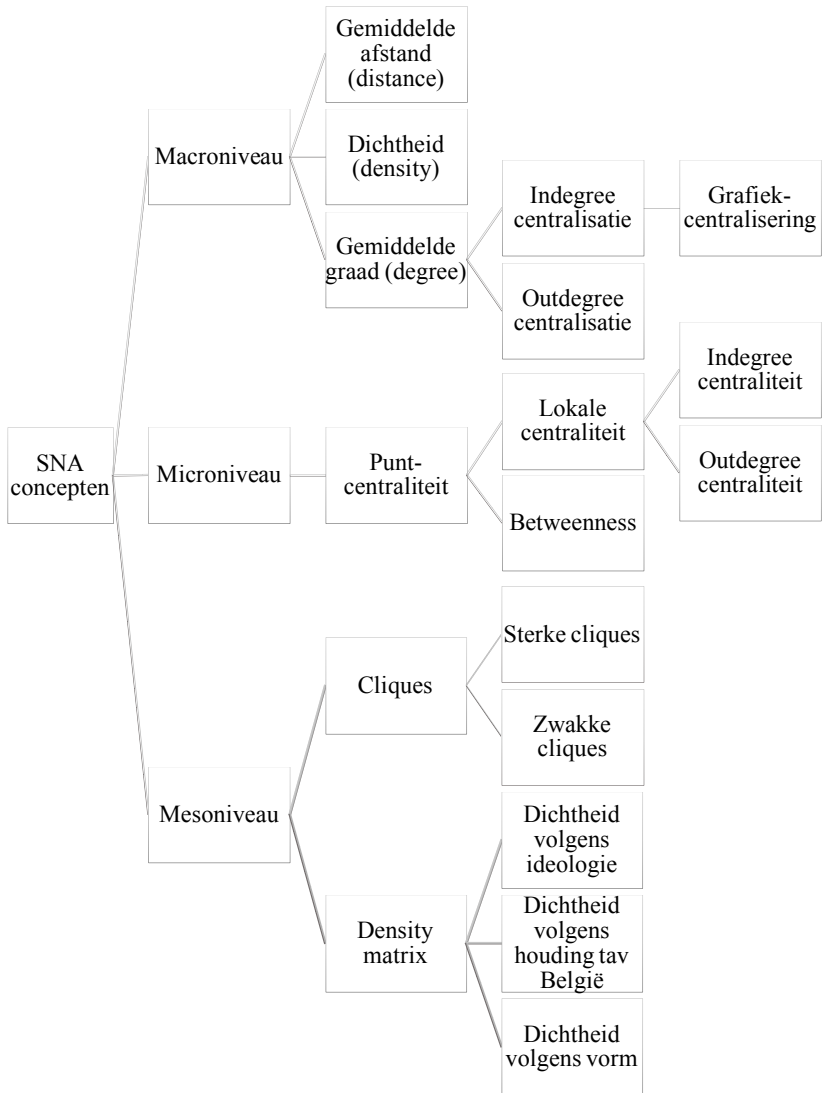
SNA concepten

Macroniveau

Gemiddelde afstand (distance)

Dichtheid (density)

Gemiddelde graad (degree)

Indegree centralisatie

Grafiek-centralisering

Outdegree centralisatie

Microniveau

Punt-centraliteit

Lokale centraliteit

Indegree centraliteit

Outdegree centraliteit

Betweenness

Mesoniveau

Cliques

Sterke cliques

Zwakke cliques

Density matrix

Dichtheid volgens ideologie

Dichtheid volgens houding tav België

Dichtheid volgens vorm